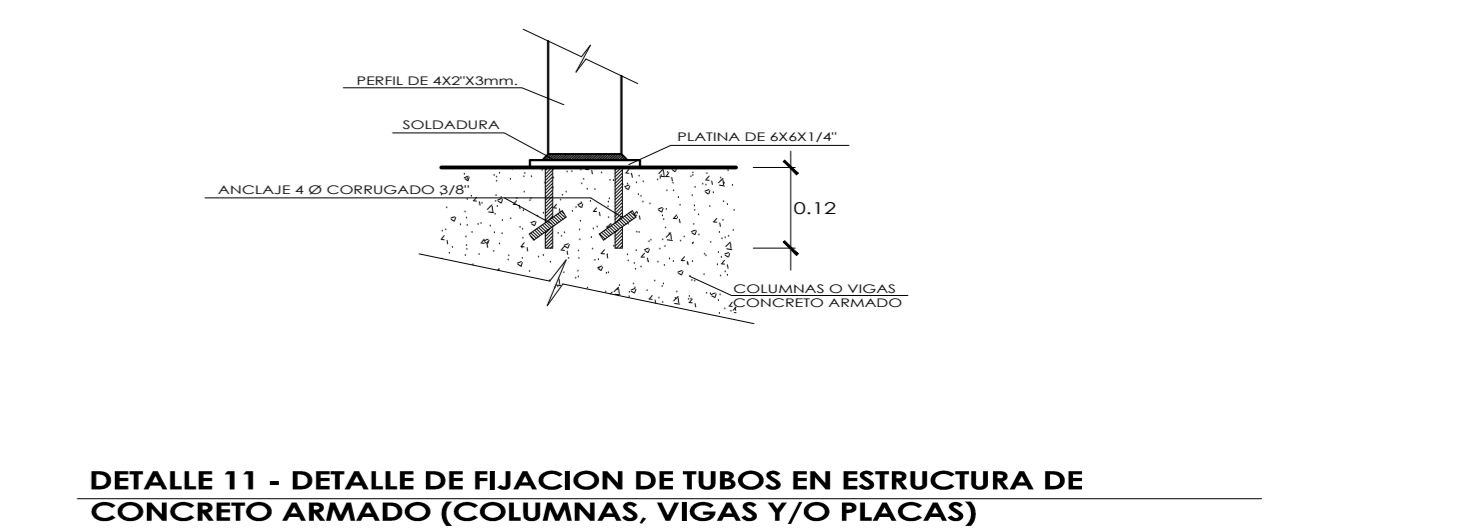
PERFIL DE 4X2"X3mm.

SOLDADURA

PLATINA DE 6X6X1/4"

ANCLAJE 4 Ø CORRUGADO 3/8"

0.12

COLUMNAS O VIGAS
CONCRETO ARMADO

DETALLE 11 - DETALLE DE FIJACION DE TUBOS EN ESTRUCTURA DE CONCRETO ARMADO (COLUMNAS, VIGAS Y/O PLACAS)